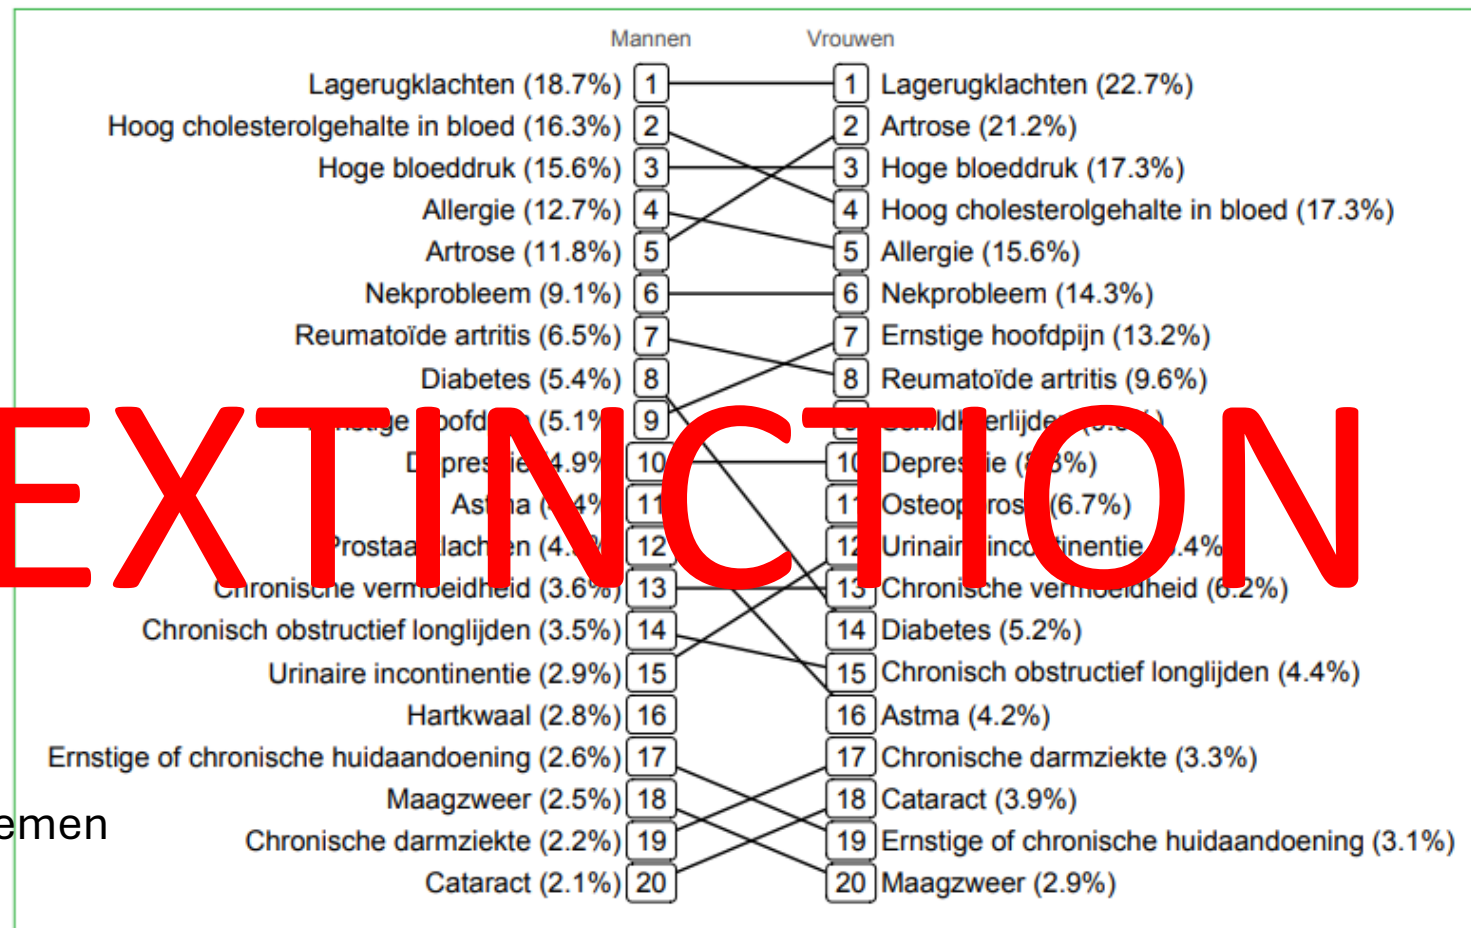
Mannen

Vrouwen

Lagerugklachten (18.7%) 1
Hoog cholesterolgehalte in bloed (16.3%) 2
Hoge bloeddruk (15.6%) 3
Allergie (12.7%) 4
Artrose (11.8%) 5
Nekprobleem (9.1%) 6
Reumatoïde artritis (6.5%) 7
Diabetes (5.4%) 8
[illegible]stige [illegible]oofd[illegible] (5.1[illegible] 9
D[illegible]pres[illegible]ie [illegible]4.9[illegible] 10
Ast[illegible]a ([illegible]4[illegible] 11
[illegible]rostaa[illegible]lach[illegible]en (4.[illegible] 12
Chronische vermoeidheid (3.6%) 13
Chronisch obstructief longlijden (3.5%) 14
Urinaire incontinentie (2.9%) 15
Hartkwaal (2.8%) 16
Ernstige of chronische huidaandoening (2.6%) 17
Maagzweer (2.5%) 18
Chronische darmziekte (2.2%) 19
Cataract (2.1%) 20

1 Lagerugklachten (22.7%)
2 Artrose (21.2%)
3 Hoge bloeddruk (17.3%)
4 Hoog cholesterolgehalte in bloed (17.3%)
5 Allergie (15.6%)
6 Nekprobleem (14.3%)
7 Ernstige hoofdpijn (13.2%)
8 Reumatoïde artritis (9.6%)
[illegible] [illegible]ld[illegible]erlijde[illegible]
10 Depres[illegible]ie ([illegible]%)
11 Osteop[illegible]ros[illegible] (6.7%)
12 Urinair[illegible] inco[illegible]tinentie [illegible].4%
13 Chronische vermoeidheid (6.2%)
14 Diabetes (5.2%)
15 Chronisch obstructief longlijden (4.4%)
16 Astma (4.2%)
17 Chronische darmziekte (3.3%)
18 Cataract (3.9%)
19 Ernstige of chronische huidaandoening (3.1%)
20 Maagzweer (2.9%)

EXTINCTION

emen